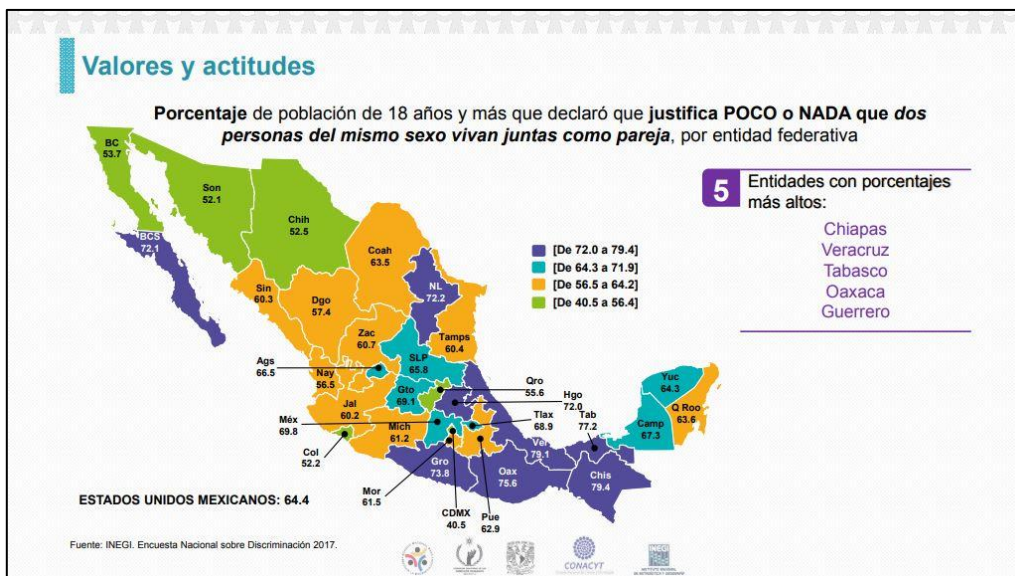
Valores y actitudes

**Porcentaje** de población de 18 años y más que declaró que **justifica POCO o NADA que *dos personas del mismo sexo vivan juntas como pareja***, por entidad federativa

5 Entidades con porcentajes más altos:

Chiapas
Veracruz
Tabasco
Oaxaca
Guerrero

[De 72.0 a 79.4]
[De 64.3 a 71.9]
[De 56.5 a 64.2]
[De 40.5 a 56.4]

BC 53.7
Son 52.1
Chih 52.5
BCS 72.1
Coah 63.5
Sin 60.3
Dgo 57.4
NL 72.2
Zac 60.7
Tamps 60.4
SLP 65.8
Ags 66.5
Nay 56.5
Gto 69.1
Qro 55.6
Hgo 72.0
Jal 60.2
Méx 69.8
Mich 61.2
Tlax 68.9
Tab 77.2
Yuc 64.3
Q Roo 63.6
Camp 67.3
Ver 79.1
Col 52.2
Gro 73.8
Oax 75.6
Chis 79.4
Mor 61.5
CDMX 40.5
Pue 62.9

ESTADOS UNIDOS MEXICANOS: 64.4

Fuente: INEGI. Encuesta Nacional sobre Discriminación 2017.

CONACYT